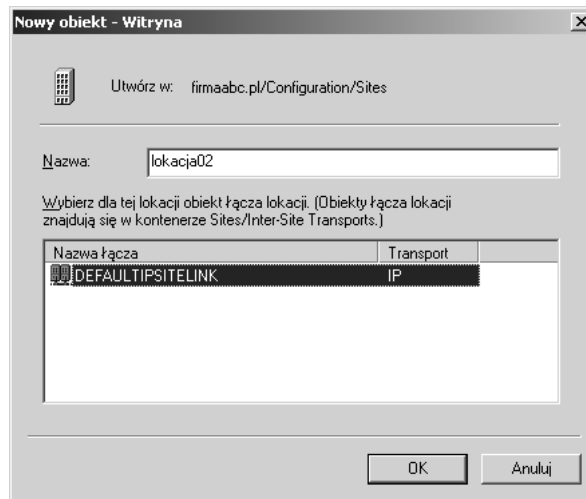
Nowy obiekt - Witryna

×

Utwórz w: firmaabc.pl/Configuration/Sites

Nazwa: lokacja02

Wybierz dla tej lokacji obiekt łącza lokacji. (Obiekty łącza lokacji znajdują się w kontenerze Sites/Inter-Site Transports.)

| Nazwa łącza | Transport |
|---|---|
| DEFAULTIPSITELINK | IP |

OK

Anuluj